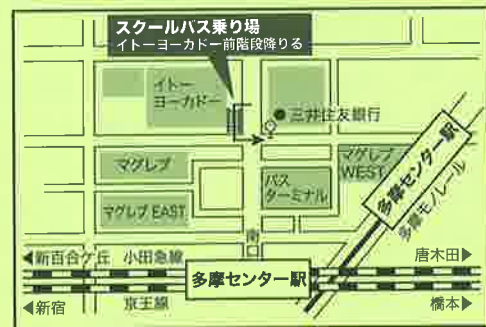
スクールバス乗り場
イトーヨーカドー前階段降りる

イトー
ヨーカドー

三井住友銀行

マグレブ

マグレブ
WEST

バス
ターミナル

マグレブ EAST

多摩センター駅

多摩モノレール

南

◀新百合ケ丘　小田急線

唐木田▶

多摩センター駅

◀新宿　京王線

橋本▶